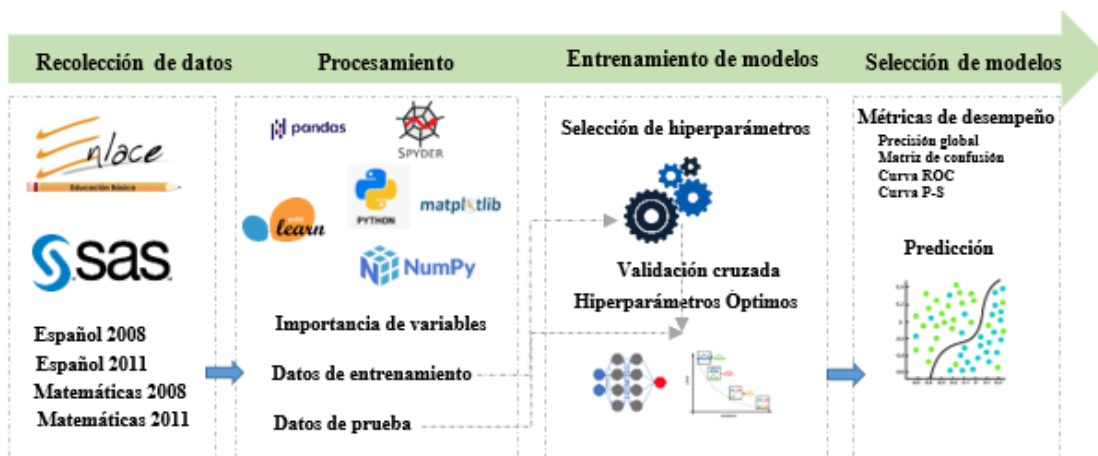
Recolección de datos

Procesamiento

Entrenamiento de modelos

Selección de modelos

Enlace
Educación básica

SAS

Español 2008
Español 2011
Matemáticas 2008
Matemáticas 2011

pandas

SPYDER

PYTHON

learn

matplotlib

NumPy

Importancia de variables

Datos de entrenamiento

Datos de prueba

Selección de hiperparámetros

Validación cruzada
Hiperparámetros Óptimos

Métricas de desempeño
Precisión global
Matriz de confusión
Curva ROC
Curva P-S

Predicción